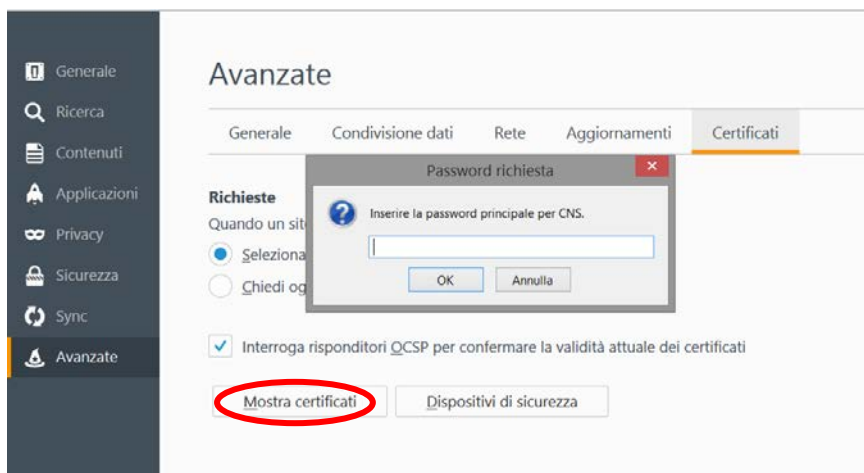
Generale
Ricerca
Contenuti
Applicazioni
Privacy
Sicurezza
Sync
Avanzate

Avanzate

Generale | Condivisione dati | Rete | Aggiornamenti | Certificati

Richieste
Quando un sit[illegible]
Seleziona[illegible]
Chiedi og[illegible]

Password richiesta
Inserire la password principale per CNS.
OK
Annulla

Interroga risponditori OCSP per confermare la validità attuale dei certificati

Mostra certificati
Dispositivi di sicurezza